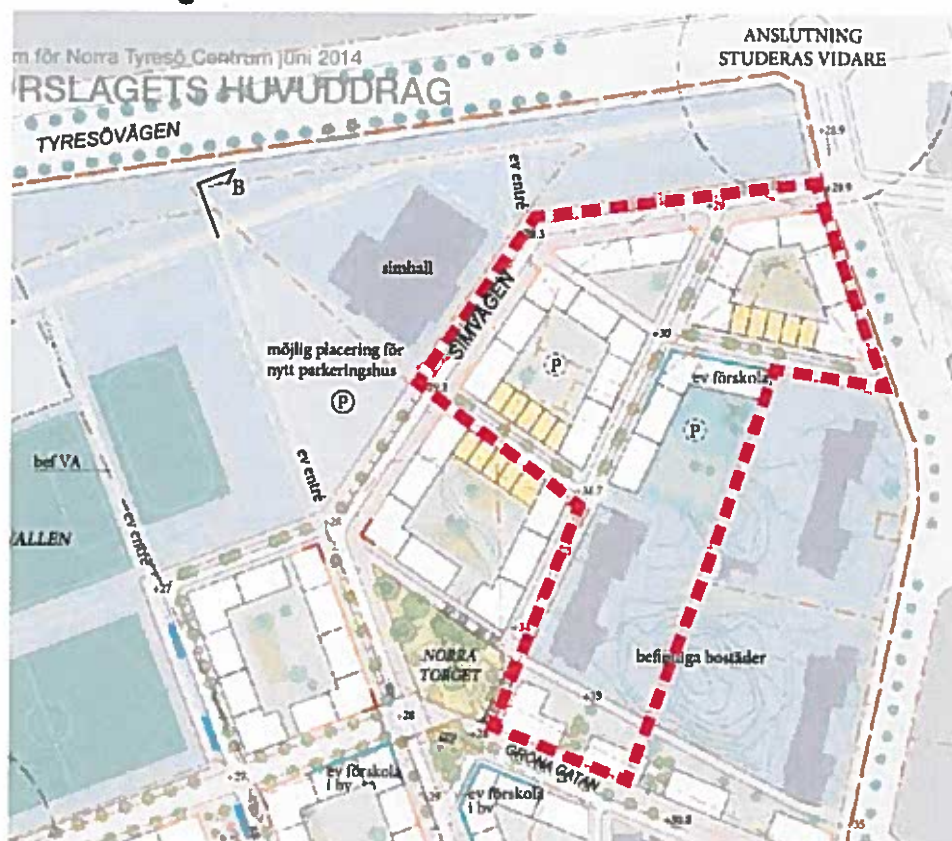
m för Norra Tyresö Centrum juni 2014
RSLAGETS HUVUDDRAG

ANSLUTNING
STUDERAS VIDARE

TYRESÖVÄGEN

B

ev entré

+21.9

+29.9

simhall

SIMVÄGEN

+30

P

möjlig placering för nytt parkeringshus

P

ev förskola

P

bef VA

ev entré

ev entré

ALLEN

+27

NORRA TORGET

befintliga bostäder

+29

+28

GRÖNA GATAN

ev förskola i bv

ev förskola i bv

+25